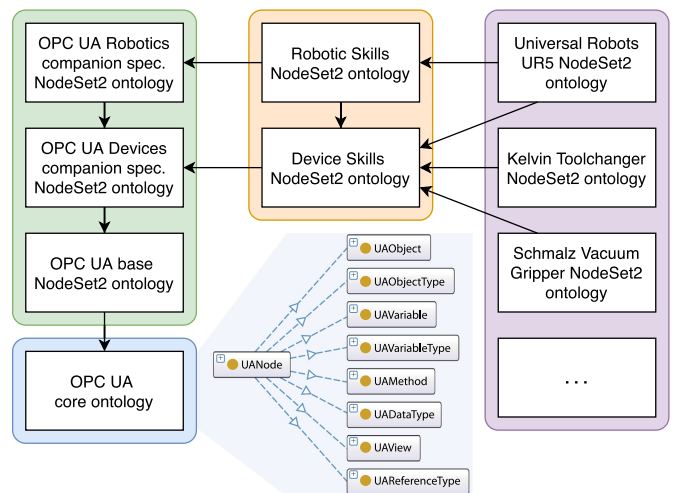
OPC UA Robotics companion spec. NodeSet2 ontology

OPC UA Devices companion spec. NodeSet2 ontology

OPC UA base NodeSet2 ontology

OPC UA core ontology

Robotic Skills NodeSet2 ontology

Device Skills NodeSet2 ontology

Universal Robots UR5 NodeSet2 ontology

Kelvin Toolchanger NodeSet2 ontology

Schmalz Vacuum Gripper NodeSet2 ontology

...

UANode

UAObject

UAObjectType

UAVariable

UAVariableType

UAMethod

UADataType

UAView

UAReferenceType